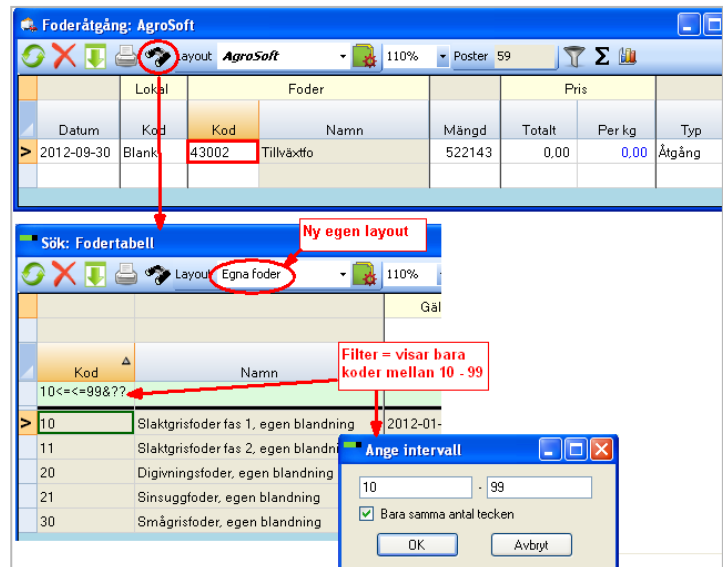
Foderåtgång: AgroSoft

Layout AgroSoft 110% Poster 59

| | Lokal | Foder | | | Pris | | |
|---|---|---|---|---|---|---|---|
| Datum | Kod | Kod | Namn | Mängd | Totalt | Per kg | Typ |
| > 2012-09-30 | Blank | 43002 | Tillväxtfo | 522143 | 0,00 | 0,00 | Åtgång |

Sök: Fodertabell

Ny egen layout

Layout Egna foder 110%

Gäl

Filter = visar bara koder mellan 10 - 99

| Kod | Namn | |
|---|---|---|
| 10<=<=99&?? | | |
| > 10 | Slaktgrisfoder fas 1, egen blandning | 2012-01- |
| 11 | Slaktgrisfoder fas 2, egen blandni | |
| 20 | Digivningsfoder, egen blandning | |
| 21 | Sinsuggfoder, egen blandning | |
| 30 | Smågrisfoder, egen blandning | |

Ange intervall

10 - 99

Bara samma antal tecken

OK Avbryt